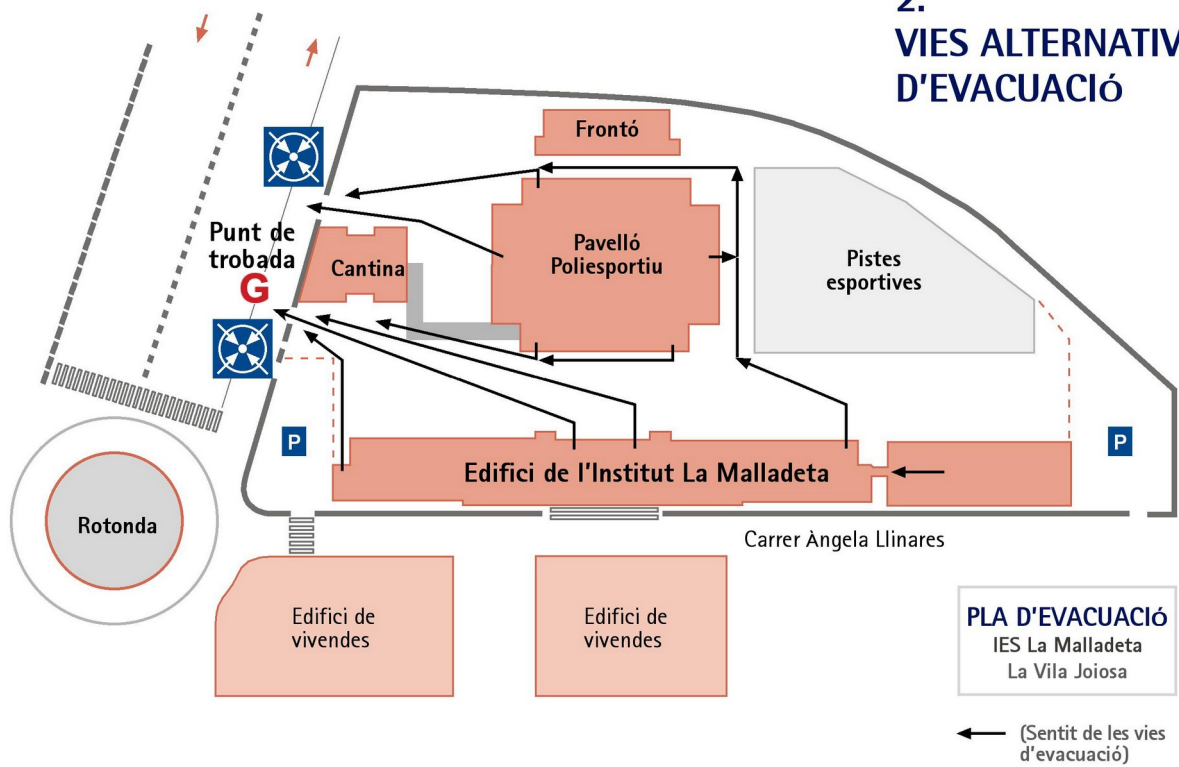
2.
VIES ALTERNATIV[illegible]
D'EVACUACIÓ

Frontó

Punt de trobada
G

Cantina

Pavelló Poliesportiu

Pistes esportives

P

P

Edifici de l'Institut La Malladeta

Rotonda

Carrer Àngela Llinares

Edifici de vivendes

Edifici de vivendes

PLA D'EVACUACIÓ
IES La Malladeta
La Vila Joiosa

(Sentit de les vies d'evacuació)